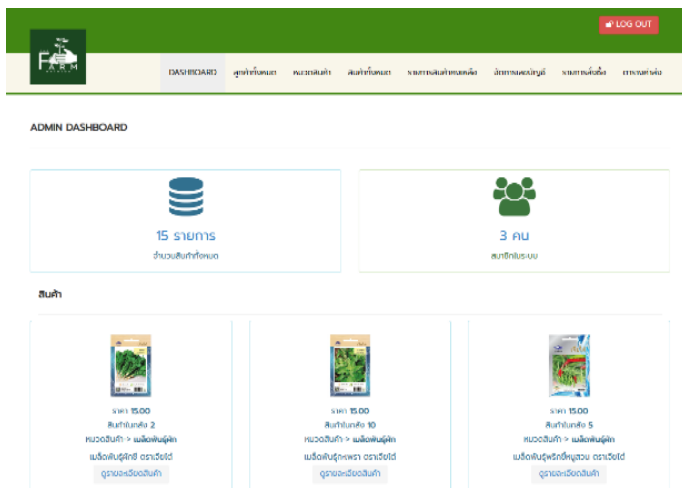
LOG OUT

FARM

DASHBOARD ลูกค้าทั้งหมด หมวดสินค้า สินค้าทั้งหมด รายการสินค้าหมดสต็อค สั่งการสอบบัญชี รายการสั่งซื้อ การตั้งค่า

ADMIN DASHBOARD

15 รายการ
จำนวนสินค้าทั้งหมด

3 คน
สมาชิกในระบบ

สินค้า

ราคา 15.00
สินค้าในคลัง 2
หมวดสินค้า > เมล็ดพันธุ์ผัก
เมล็ดพันธุ์ผักชี ตราเจียไต๋
ดูรายละเอียดสินค้า

ราคา 15.00
สินค้าในคลัง 10
หมวดสินค้า > เมล็ดพันธุ์ผัก
เมล็ดพันธุ์กะเพรา ตราเจียไต๋
ดูรายละเอียดสินค้า

ราคา 15.00
สินค้าในคลัง 5
หมวดสินค้า > เมล็ดพันธุ์ผัก
เมล็ดพันธุ์พริกขี้หนูสวน ตราเจียไต๋
ดูรายละเอียดสินค้า